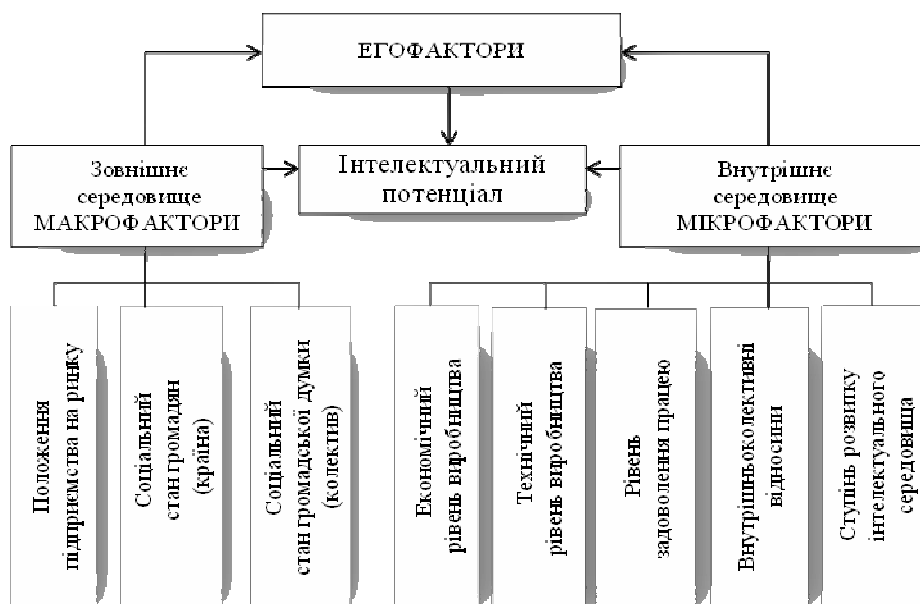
ЕГОФАКТОРИ

Зовнішнє середовище МАКРОФАКТОРИ

Інтелектуальний потенціал

Внутрішнє середовище МІКРОФАКТОРИ

Положення підприємства на ринку

Соціальний стан громадян (країна)

Соціальний стан громадської думки (колектив)

Економічний рівень виробництва

Технічний рівень виробництва

Рівень задоволення працею

Внутрішньоколективні відносини

Ступінь розвитку інтелектуального середовища